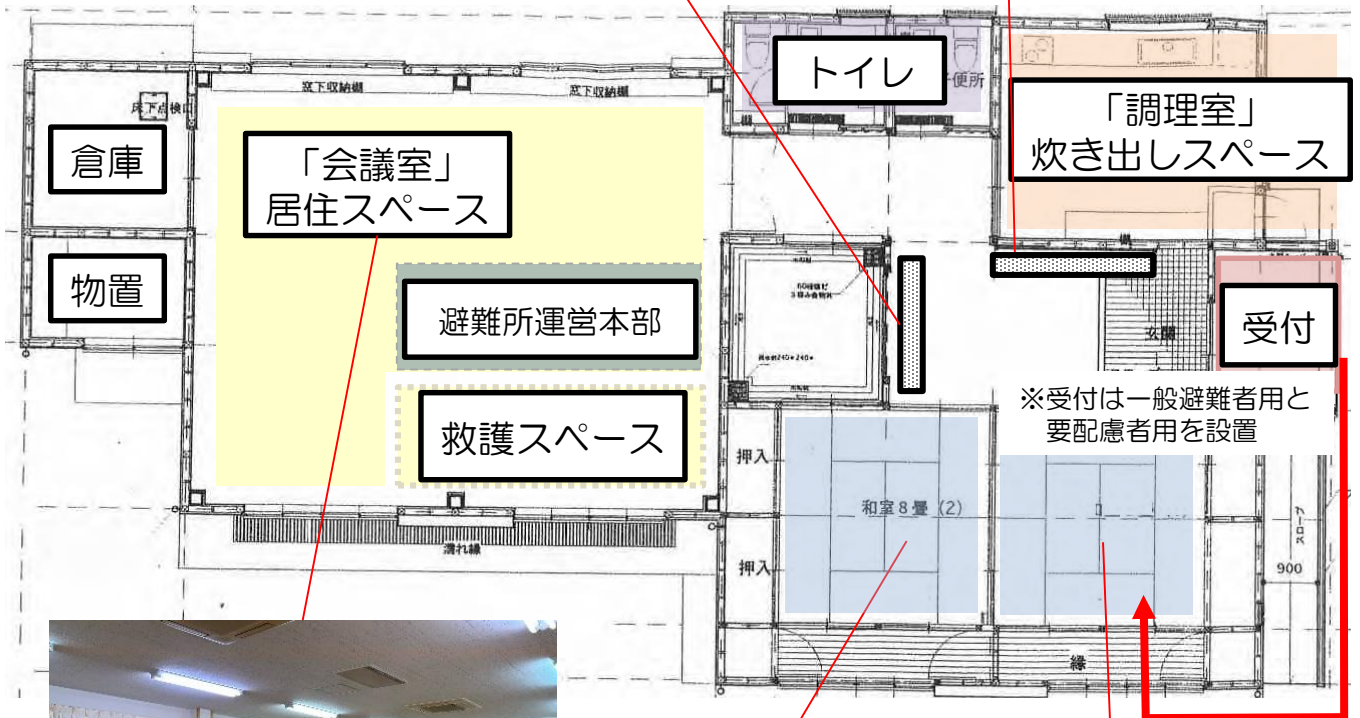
トイレ

「調理室」
炊き出しスペース

倉庫

「会議室」
居住スペース

物置

避難所運営本部

受付

救護スペース

※受付は一般避難者用と
要配慮者用を設置

廊下収納棚

廊下収納棚

床下点検口

便所

玄関

押入

押入

和室８畳（2）

濡れ縁

縁

スロープ

900